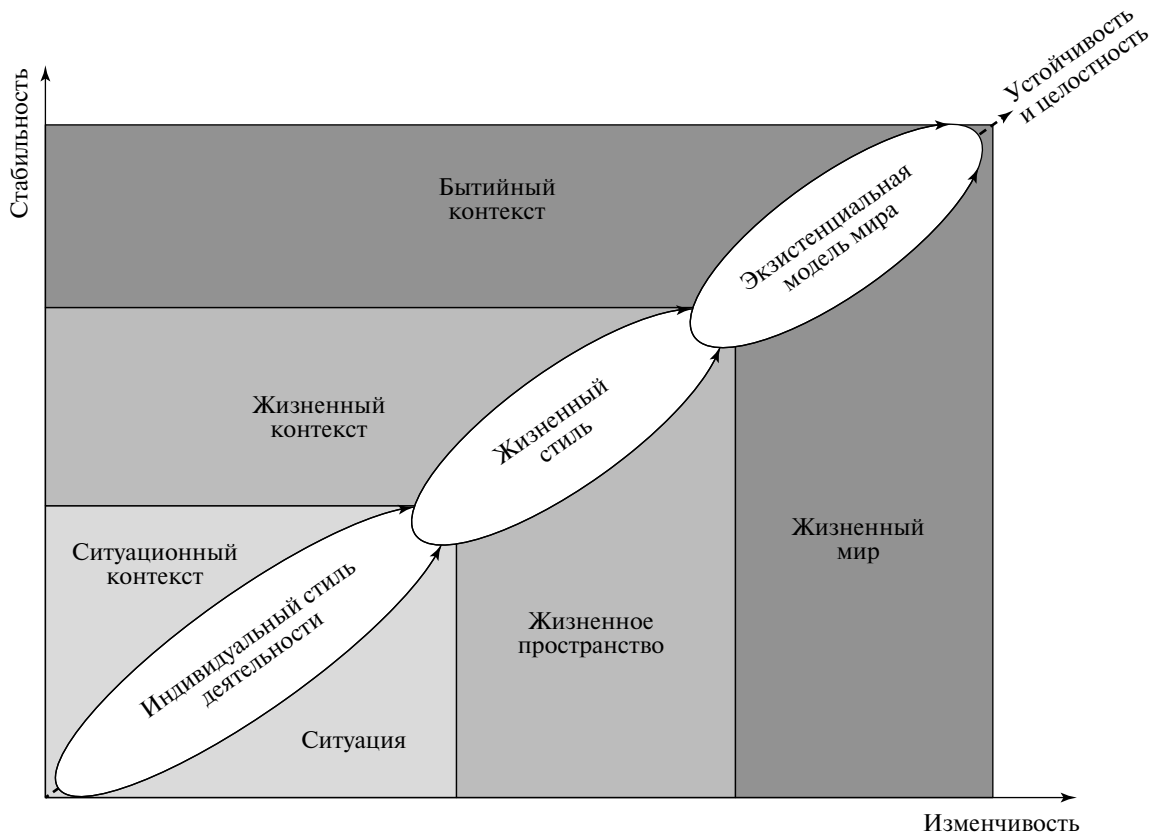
Стабильность

Устойчивость и целостность

Бытийный контекст

Экзистенциальная модель мира

Жизненный контекст

Жизненный стиль

Ситуационный контекст

Индивидуальный стиль деятельности

Жизненное пространство

Жизненный мир

Ситуация

Изменчивость